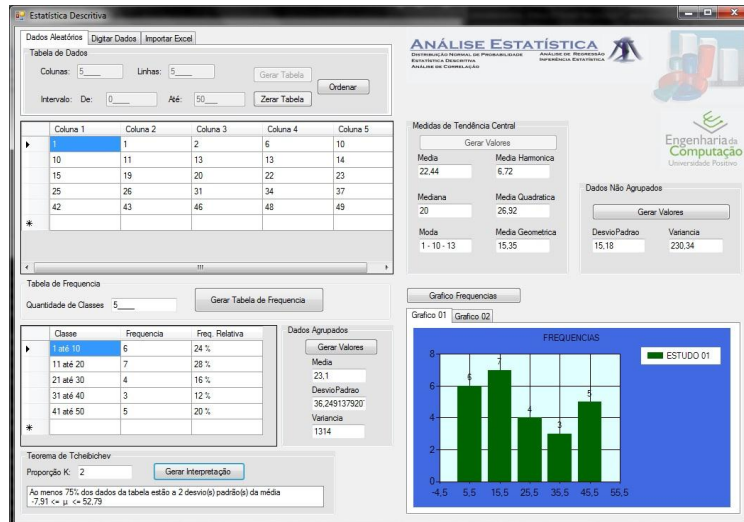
Estatística Descritiva

Dados Aleatórios | Digitar Dados | Importar Excel

Tabela de Dados

Colunas: 5 Linhas: 5 Gerar Tabela

Intervalo: De: 0 Até: 50 Zerar Tabela Ordenar

| | Coluna 1 | Coluna 2 | Coluna 3 | Coluna 4 | Coluna 5 |
|---|---|---|---|---|---|
| ▸ | 1 | 1 | 2 | 6 | 10 |
| | 10 | 11 | 13 | 13 | 14 |
| | 15 | 19 | 20 | 22 | 23 |
| | 25 | 26 | 31 | 34 | 37 |
| | 42 | 43 | 46 | 48 | 49 |
| * | | | | | |

ANÁLISE ESTATÍSTICA
Distribuição Normal de Probabilidade
Estatística Descritiva
Análise de Correlação
Análise de Regressão
Inferência Estatística

Engenharia da Computação
Universidade Positivo

Medidas de Tendência Central
Gerar Valores
Media 22,44
Media Harmonica 6,72
Mediana 20
Media Quadratica 26,92
Moda 1 - 10 - 13
Media Geometrica 15,35

Dados Não Agrupados
Gerar Valores
DesvioPadrao 15,18
Variancia 230,34

Tabela de Frequencia
Quantidade de Classes 5
Gerar Tabela de Frequencia

| | Classe | Frequencia | Freq. Relativa |
|---|---|---|---|
| ▸ | 1 até 10 | 6 | 24 % |
| | 11 até 20 | 7 | 28 % |
| | 21 até 30 | 4 | 16 % |
| | 31 até 40 | 3 | 12 % |
| | 41 até 50 | 5 | 20 % |
| * | | | |

Dados Agrupados
Gerar Valores
Media 23,1
DesvioPadrao 36,2491379207
Variancia 1314

Grafico Frequencias
Grafico 01 | Grafico 02

FREQUENCIAS
ESTUDO 01
8
6
4
2
0
6 7 4 3 5
-4,5 5,5 15,5 25,5 35,5 45,5 55,5

Teorema de Tcheibichev
Proporção K: 2
Gerar Interpretação
Ao menos 75% dos dados da tabela estão a 2 desvio(s) padrão(s) da média
-7,91 <= µ <= 52,79